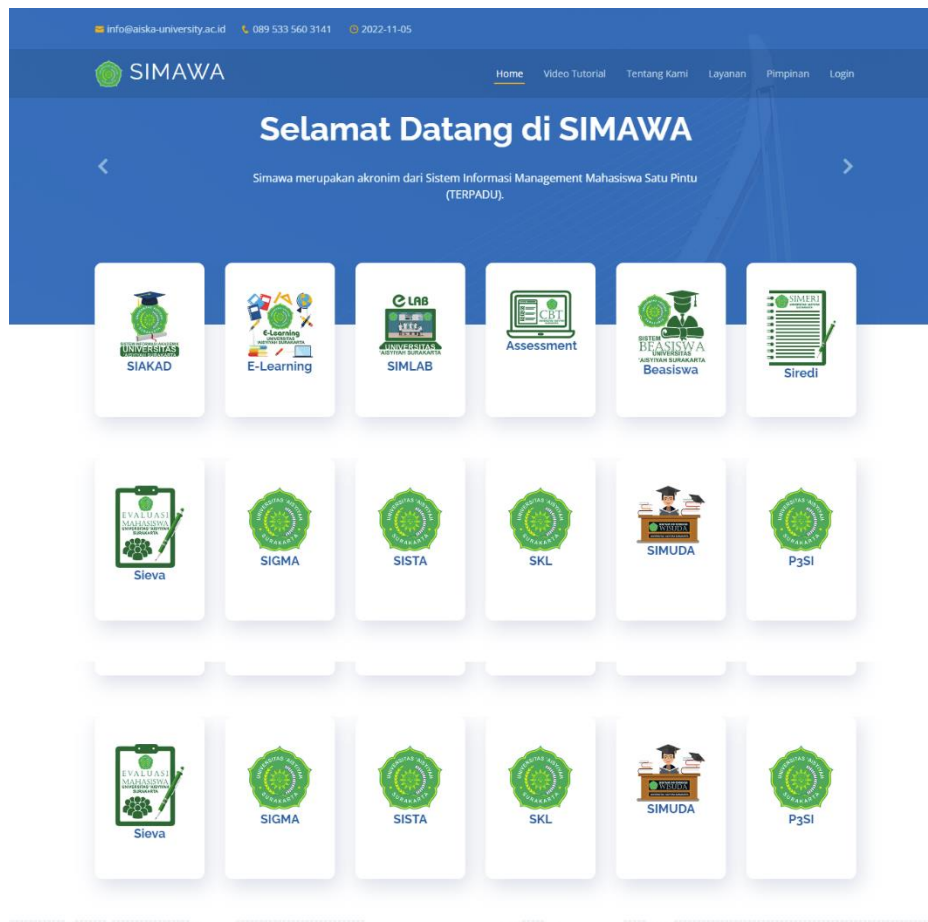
info@aiska-university.ac.id 089 533 560 3141 2022-11-05

SIMAWA

Home Video Tutorial Tentang Kami Layanan Pimpinan Login

Selamat Datang di SIMAWA

Simawa merupakan akronim dari Sistem Informasi Management Mahasiswa Satu Pintu (TERPADU).

UNIVERSITAS 'AISYIYAH SURAKARTA
SIAKAD

E-Learning
UNIVERSITAS 'AISYIYAH SURAKARTA
E-Learning

e LAB
UNIVERSITAS 'AISYIYAH SURAKARTA
SIMLAB

CBT
Assessment

SISTEM BEASISWA UNIVERSITAS 'AISYIYAH SURAKARTA
Beasiswa

SIMERI
Siredi

EVALUASI MAHASISWA UNIVERSITAS 'AISYIYAH SURAKARTA
Sieva

SIGMA

SISTA

SKL

SIMUDA

P3SI

EVALUASI MAHASISWA UNIVERSITAS 'AISYIYAH SURAKARTA
Sieva

SIGMA

SISTA

SKL

SIMUDA

P3SI